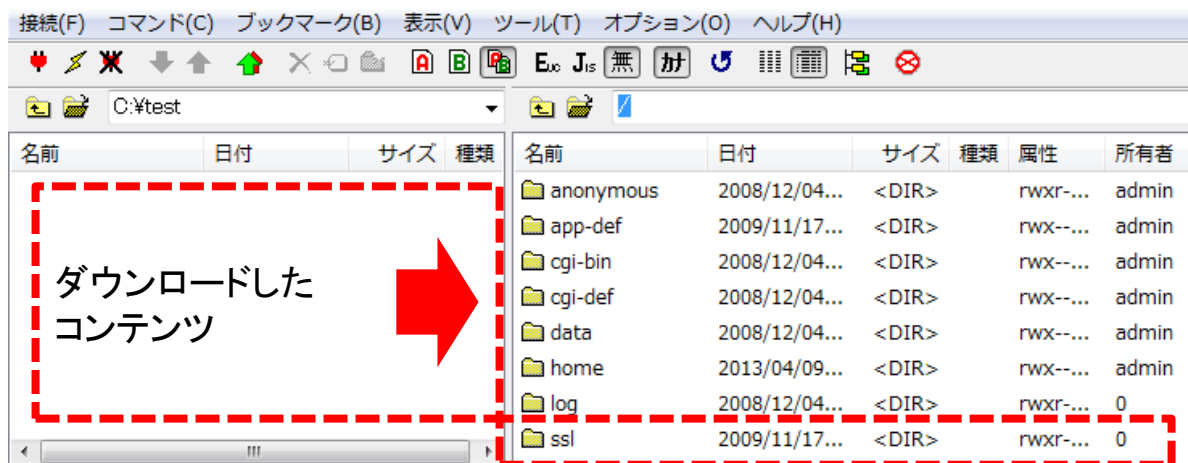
接続(F) コマンド(C) ブックマーク(B) 表示(V) ツール(T) オプション(O) ヘルプ(H)

A B 無 カナ

C:¥test

/

| 名前 | 日付 | サイズ | 種類 |
|---|---|---|---|

ダウンロードしたコンテンツ

| 名前 | 日付 | サイズ | 種類 | 属性 | 所有者 |
|---|---|---|---|---|---|
| anonymous | 2008/12/04... | <DIR> | | rwxr-... | admin |
| app-def | 2009/11/17... | <DIR> | | rwx--... | admin |
| cgi-bin | 2008/12/04... | <DIR> | | rwx--... | admin |
| cgi-def | 2008/12/04... | <DIR> | | rwx--... | admin |
| data | 2008/12/04... | <DIR> | | rwx--... | admin |
| home | 2013/04/09... | <DIR> | | rwx--... | admin |
| log | 2008/12/04... | <DIR> | | rwxr-... | 0 |
| ssl | 2009/11/17... | <DIR> | | rwxr-... | 0 |